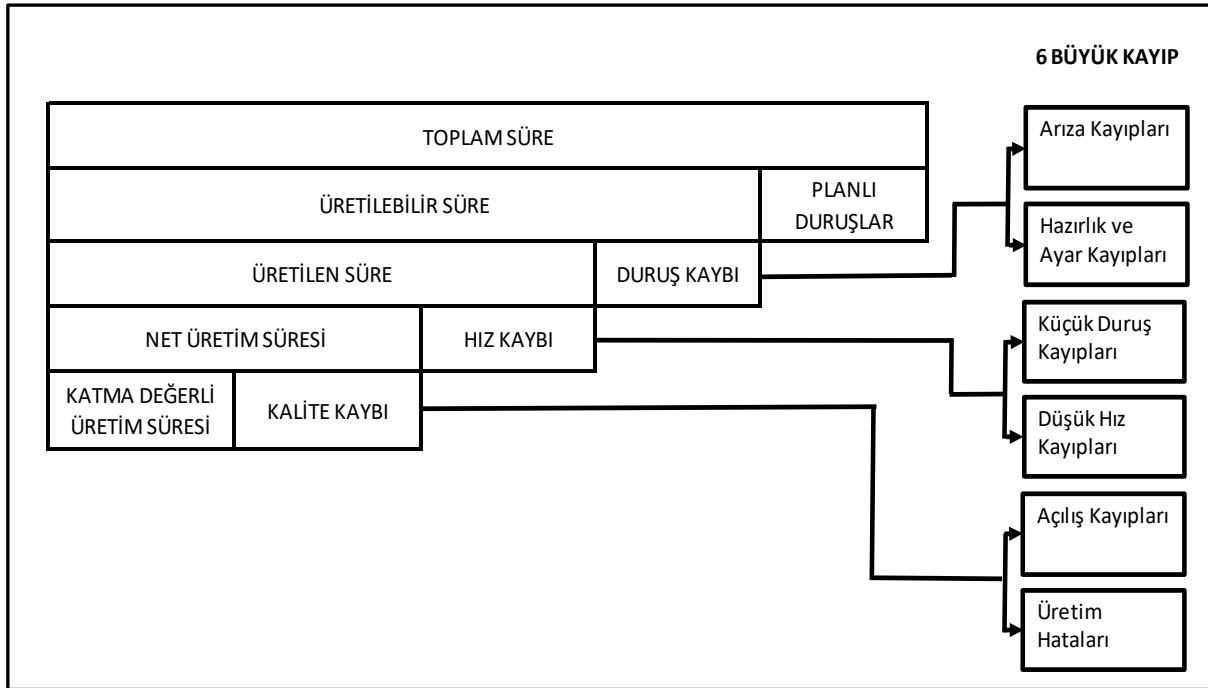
6 BÜYÜK KAYIP

TOPLAM SÜRE

ÜRETİLEBİLİR SÜRE

PLANLI DURUŞLAR

ÜRETİLEN SÜRE

DURUŞ KAYBI

NET ÜRETİM SÜRESİ

HIZ KAYBI

KATMA DEĞERLİ ÜRETİM SÜRESİ

KALİTE KAYBI

Arıza Kayıpları

Hazırlık ve Ayar Kayıpları

Küçük Duruş Kayıpları

Düşük Hız Kayıpları

Açılış Kayıpları

Üretim Hataları